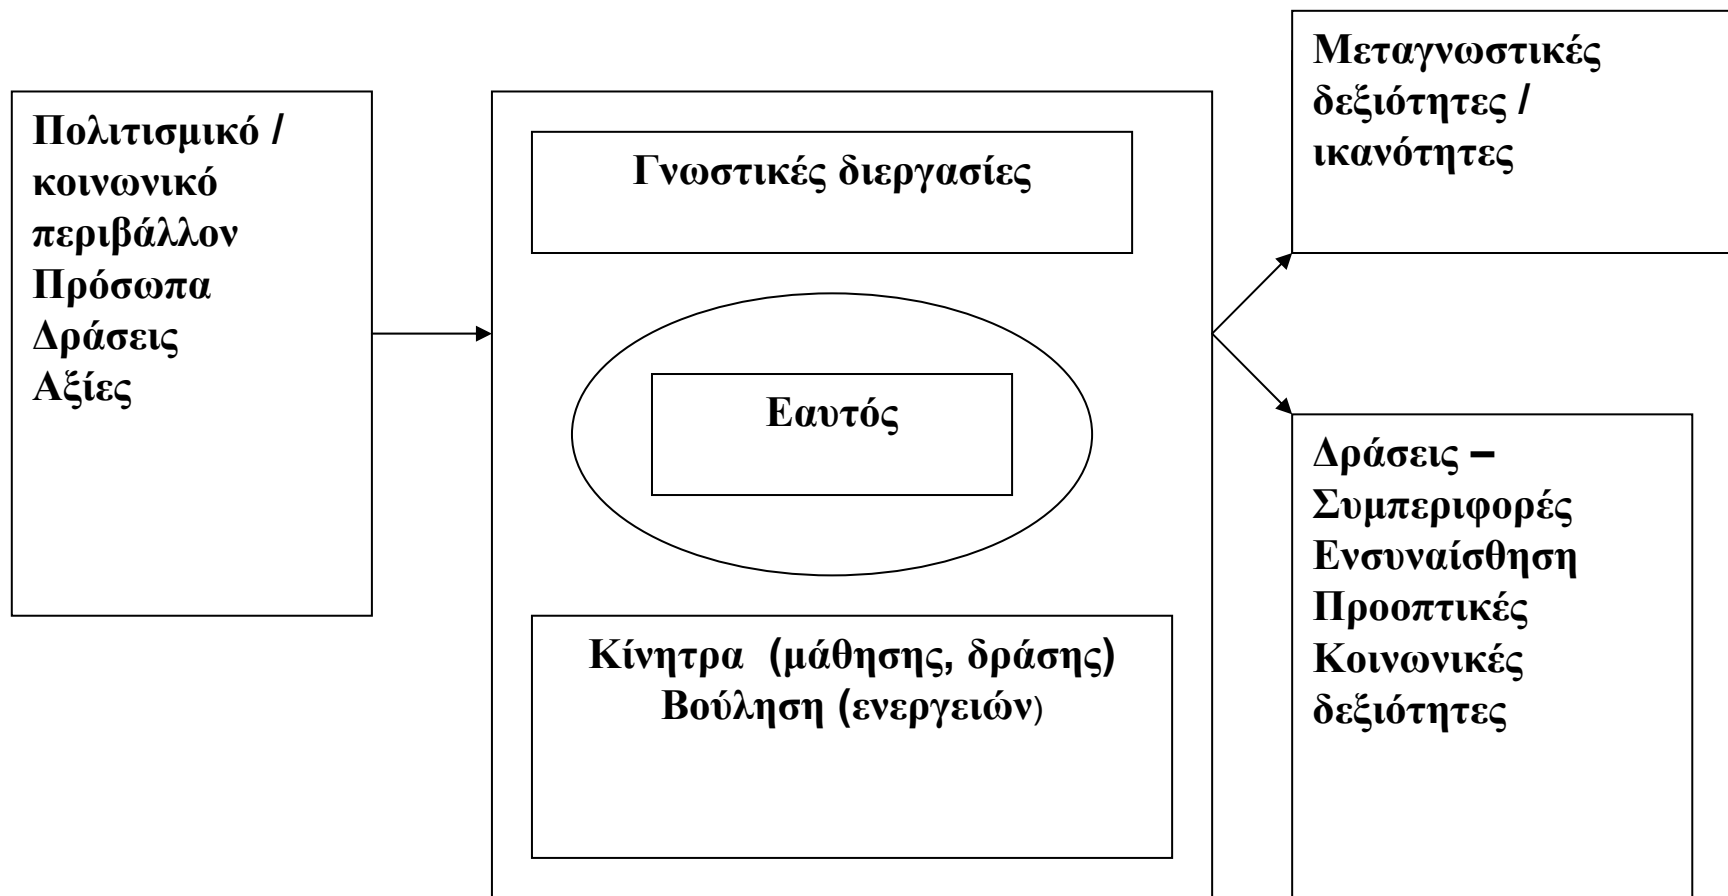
Πολιτισμικό / κοινωνικό περιβάλλον
Πρόσωπα
Δράσεις
Αξίες

Γνωστικές διεργασίες

Εαυτός

Κίνητρα (μάθησης, δράσης)
Βούληση (ενεργειών)

Μεταγνωστικές δεξιότητες / ικανότητες

Δράσεις – Συμπεριφορές
Ενσυναίσθηση
Προοπτικές
Κοινωνικές δεξιότητες